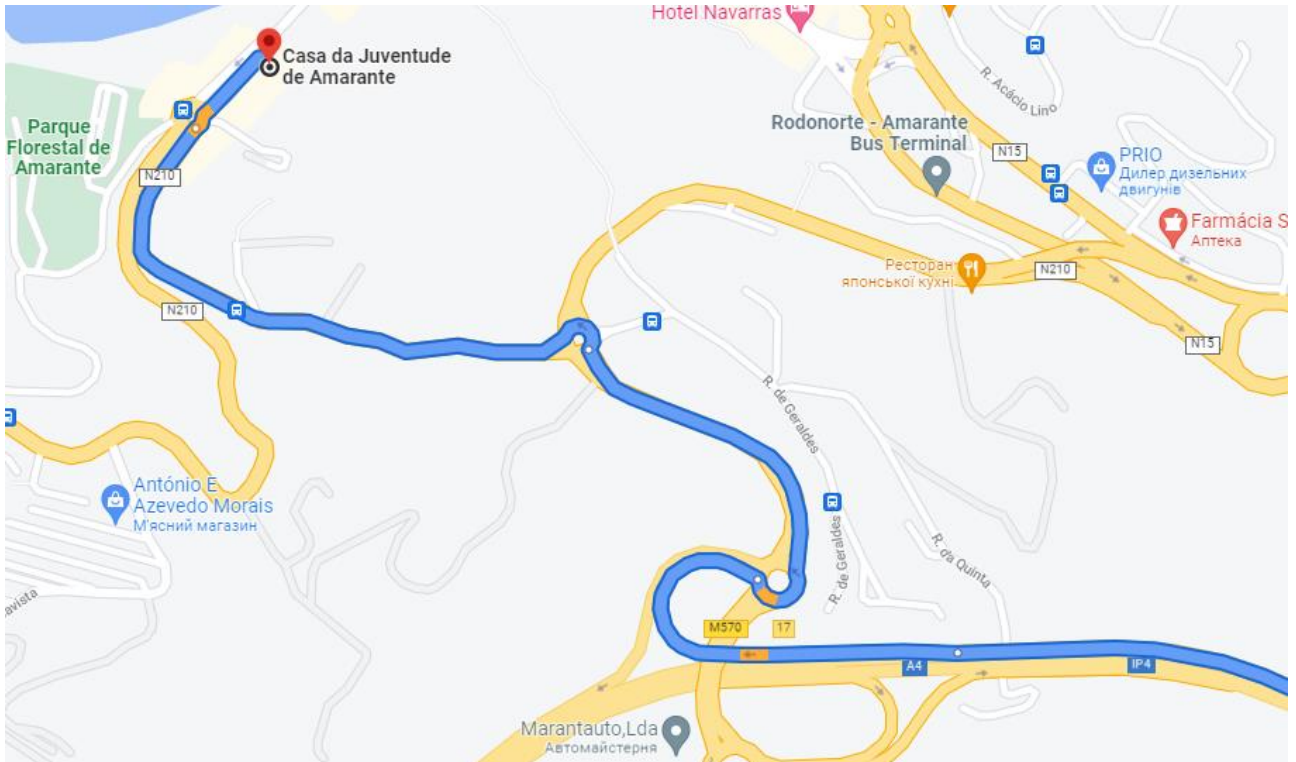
Hotel Navarras
Casa da Juventude de Amarante
Parque Florestal de Amarante
N210
R. Acácio Lino
Rodonorte - Amarante Bus Terminal
N15
PRIO
Дилер дизельних двигунів
Farmácia S
Аптека
Ресторан японської кухні
N210
N210
N15
R. de Geraldes
R. de Geraldes
R. da Quinta
António E Azevedo Morais
М'ясний магазин
avista
M570
17
A4
IP4
Marantauto,Lda
Автомайстерня